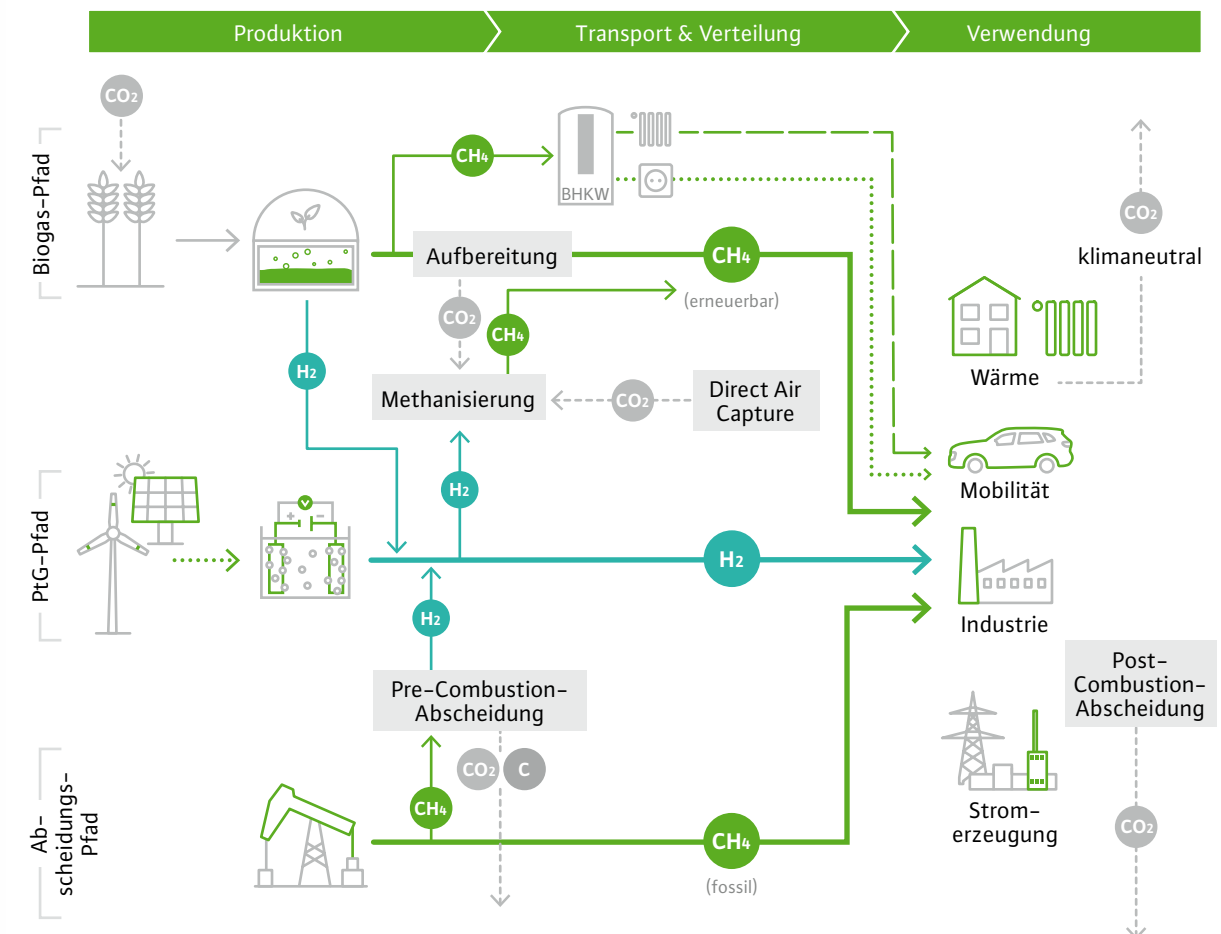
Produktion
Transport & Verteilung
Verwendung

$CO_2$

Biogas-Pfad

$CH_4$
BHKW

Aufbereitung
$CH_4$
(erneuerbar)

$CO_2$
klimaneutral

$CO_2$
$CH_4$

$H_2$

Methanisierung
$CO_2$
Direct Air Capture

Wärme

Mobilität

$H_2$

PtG-Pfad

$H_2$

Industrie

$H_2$

Pre-Combustion-Abscheidung

Post-Combustion-Abscheidung

$CO_2$
C

Ab-scheidungs-Pfad

$CH_4$
$CH_4$
(fossil)

Strom-erzeugung

$CO_2$